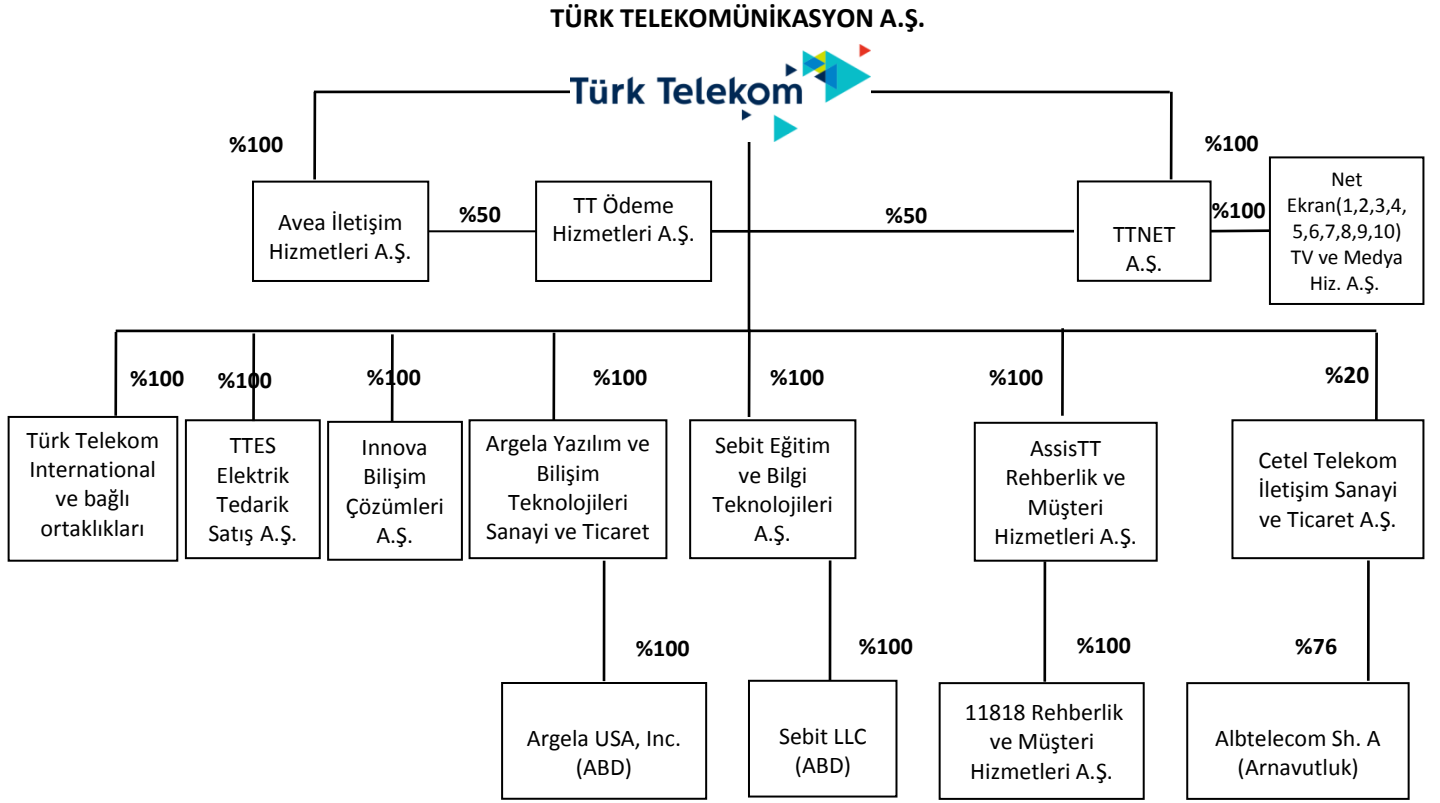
TÜRK TELEKOMÜNİKASYON A.Ş.

Türk Telekom

%100

Avea İletişim Hizmetleri A.Ş.

%50

TT Ödeme Hizmetleri A.Ş.

%50

%100

TTNET A.Ş.

%100

Net Ekran(1,2,3,4, 5,6,7,8,9,10) TV ve Medya Hiz. A.Ş.

%100

Türk Telekom International ve bağlı ortaklıkları

%100

TTES Elektrik Tedarik Satış A.Ş.

%100

Innova Bilişim Çözümleri A.Ş.

%100

Argela Yazılım ve Bilişim Teknolojileri Sanayi ve Ticaret

%100

Sebit Eğitim ve Bilgi Teknolojileri A.Ş.

%100

AssisTT Rehberlik ve Müşteri Hizmetleri A.Ş.

%20

Cetel Telekom İletişim Sanayi ve Ticaret A.Ş.

%100

Argela USA, Inc. (ABD)

%100

Sebit LLC (ABD)

%100

11818 Rehberlik ve Müşteri Hizmetleri A.Ş.

%76

Albtelecom Sh. A (Arnavutluk)